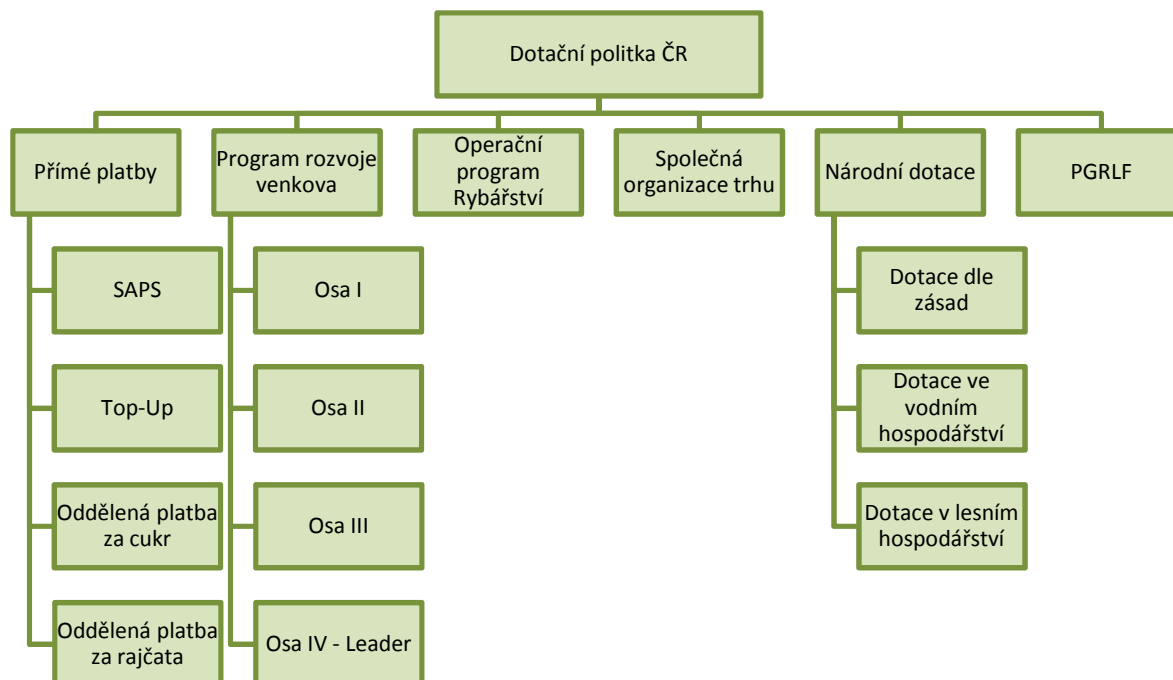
Dotační politka ČR

Přímé platby

SAPS

Top-Up

Oddělená platba za cukr

Oddělená platba za rajčata

Program rozvoje venkova

Osa I

Osa II

Osa III

Osa IV - Leader

Operační program Rybářství

Společná organizace trhu

Národní dotace

Dotace dle zásad

Dotace ve vodním hospodářství

Dotace v lesním hospodářství

PGRLF